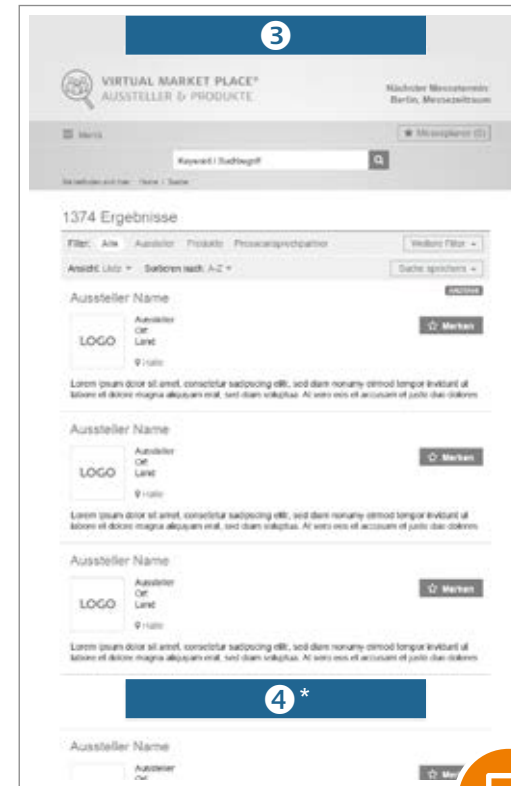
3

VIRTUAL MARKET PLACE®
AUSSTELLER & PRODUKTE

Nächster Messetermin:
Berlin, Messezeitraum

☰ Menü

★ Messeplaner (0)

Keyword / Suchbegriff

Sie befinden sich hier: Home / Suche

1374 Ergebnisse

Filter: Alle Aussteller Produkte Pressesprechpartner

Weitere Filter

Ansicht: Liste Sortieren nach: A-Z

Suche speichern

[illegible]

Aussteller Name

LOGO

Aussteller
Ort
Land

Halle

☆ Merken

Lorem ipsum dolor sit amet, consetetur sadipscing elitr, sed diam nonumy eirmod tempor invidunt ut labore et dolore magna aliquyam erat, sed diam voluptua. At vero eos et accusam et justo duo dolores

Aussteller Name

LOGO

Aussteller
Ort
Land

Halle

☆ Merken

Lorem ipsum dolor sit amet, consetetur sadipscing elitr, sed diam nonumy eirmod tempor invidunt ut labore et dolore magna aliquyam erat, sed diam voluptua. At vero eos et accusam et justo duo dolores

Aussteller Name

LOGO

Aussteller
Ort
Land

Halle

☆ Merken

Lorem ipsum dolor sit amet, consetetur sadipscing elitr, sed diam nonumy eirmod tempor invidunt ut labore et dolore magna aliquyam erat, sed diam voluptua. At vero eos et accusam et justo duo dolores

4*

Aussteller Name

Aussteller

☆ Me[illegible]